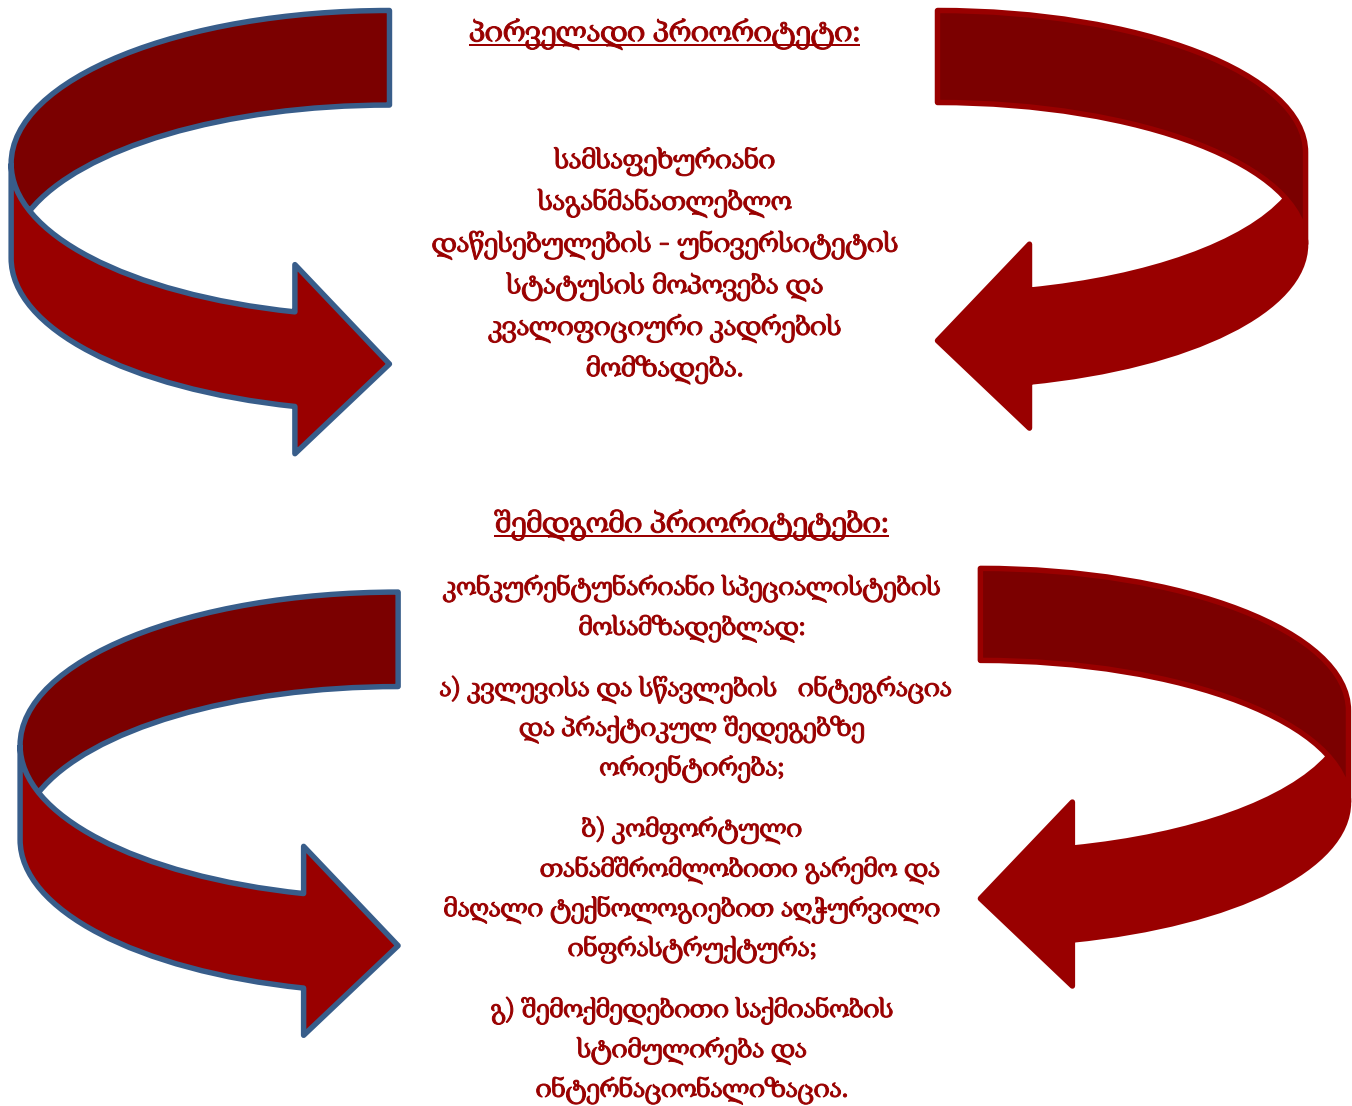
პირველადი პრიორიტეტი:

სამსაფეხურიანი საგანმანათლებლო დაწესებულების - უნივერსიტეტის სტატუსის მოპოვება და კვალიფიციური კადრების მომზადება.

შემდგომი პრიორიტეტები:

კონკურენტუნარიანი სპეციალისტების მოსამზადებლად:

ა) კვლევისა და სწავლების ინტეგრაცია და პრაქტიკულ შედეგებზე ორიენტირება;

ბ) კომფორტული თანამშრომლობითი გარემო და მაღალი ტექნოლოგიებით აღჭურვილი ინფრასტრუქტურა;

გ) შემოქმედებითი საქმიანობის სტიმულირება და ინტერნაციონალიზაცია.